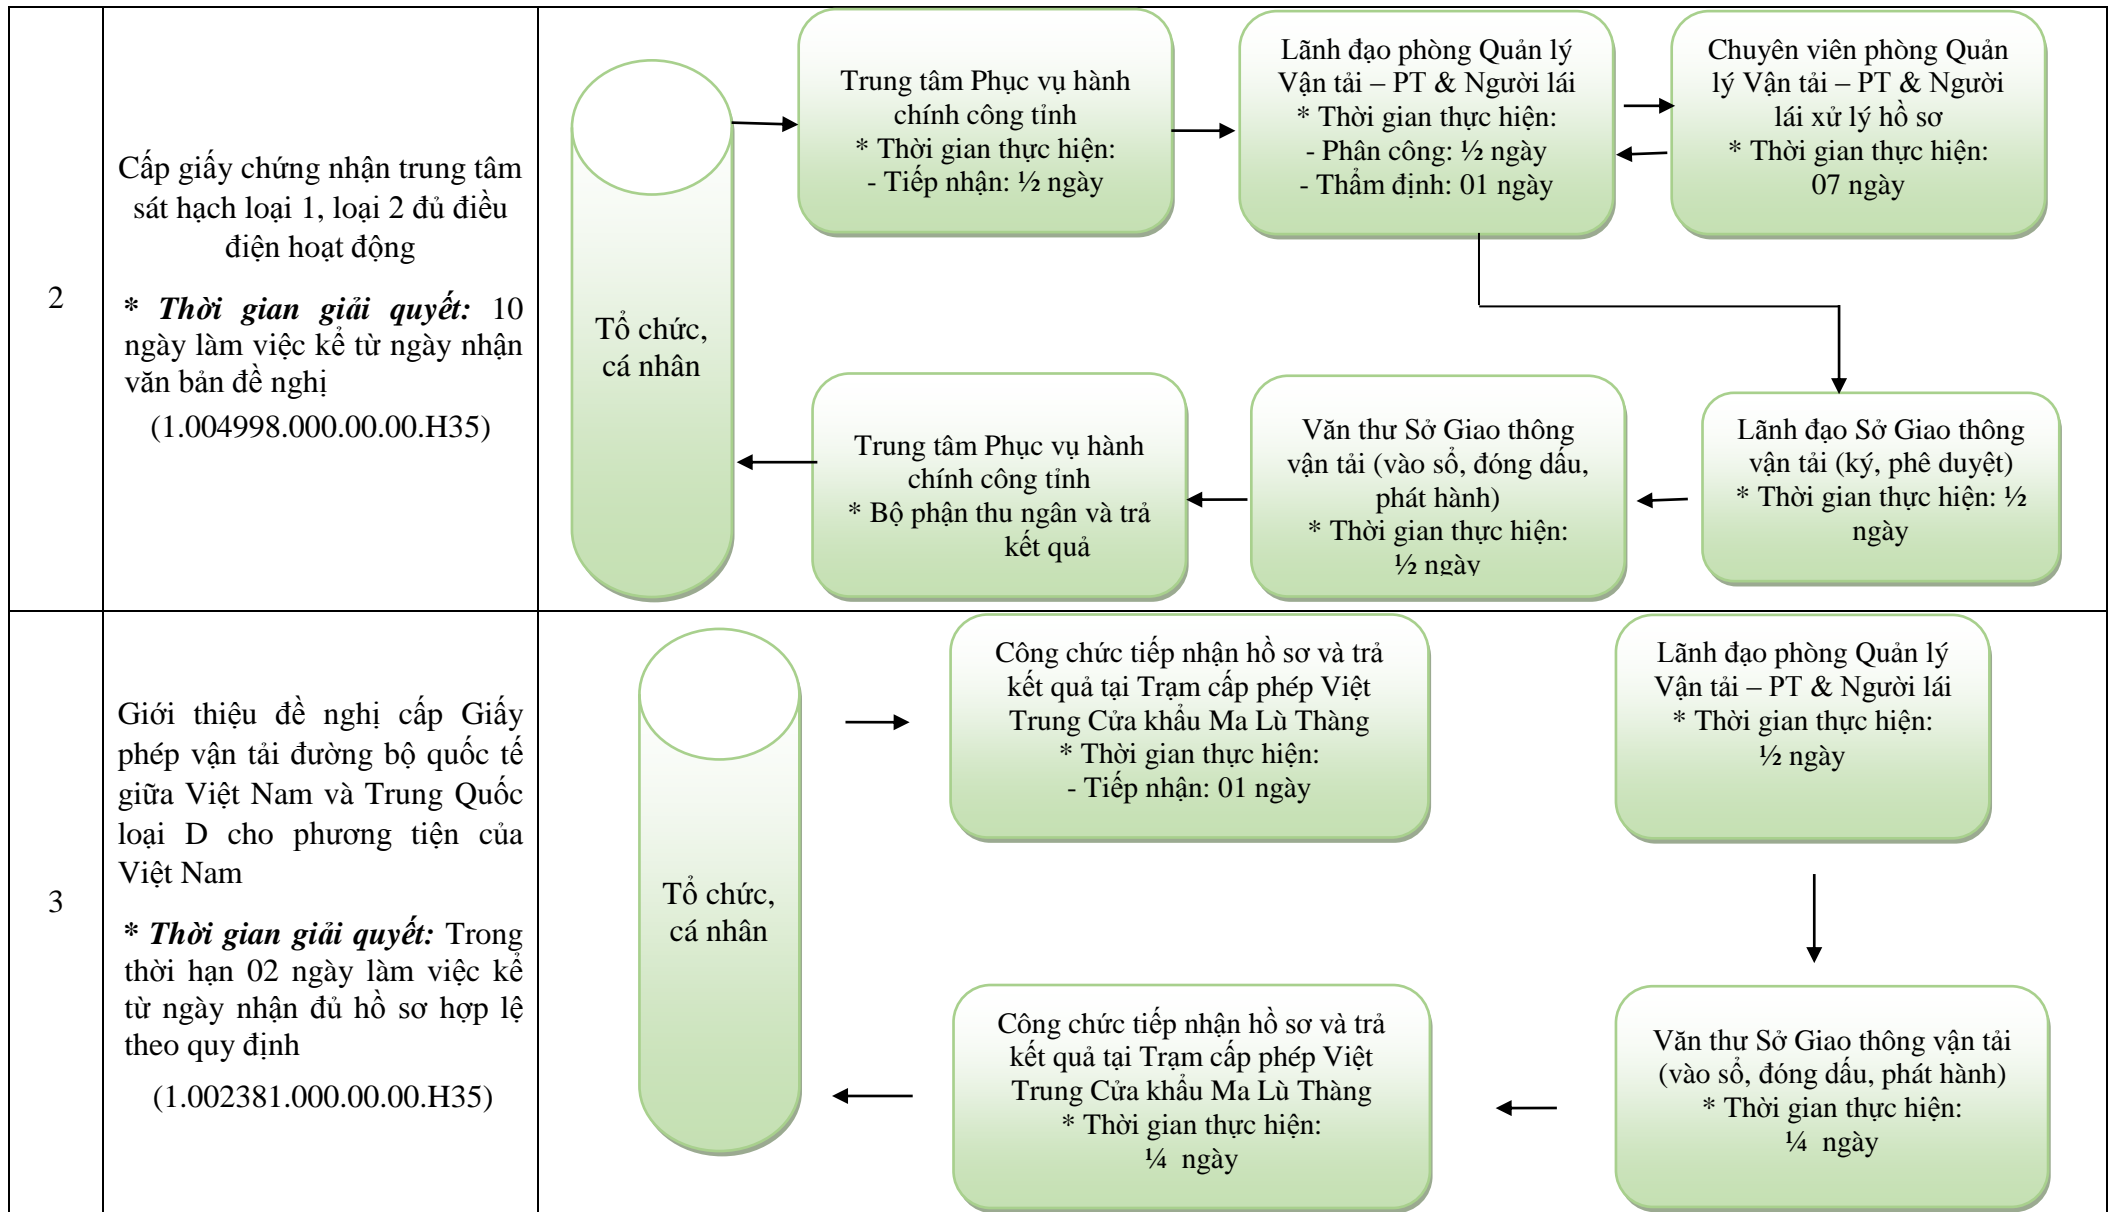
| 2 | Cấp giấy chứng nhận trung tâm sát hạch loại 1, loại 2 đủ điều điện hoạt động<br><br>*** *Thời gian giải quyết:*** 10 ngày làm việc kể từ ngày nhận văn bản đề nghị<br><br>(1.004998.000.00.00.H35) | Tổ chức, cá nhân<br><br>Trung tâm Phục vụ hành chính công tỉnh * Thời gian thực hiện: - Tiếp nhận: ½ ngày<br><br>Lãnh đạo phòng Quản lý Vận tải – PT & Người lái * Thời gian thực hiện: - Phân công: ½ ngày - Thẩm định: 01 ngày<br><br>Chuyên viên phòng Quản lý Vận tải – PT & Người lái xử lý hồ sơ * Thời gian thực hiện: 07 ngày<br><br>Lãnh đạo Sở Giao thông vận tải (ký, phê duyệt) * Thời gian thực hiện: ½ ngày<br><br>Văn thư Sở Giao thông vận tải (vào sổ, đóng dấu, phát hành) * Thời gian thực hiện: ½ ngày<br><br>Trung tâm Phục vụ hành chính công tỉnh * Bộ phận thu ngân và trả kết quả |
|---|---|---|
| 3 | Giới thiệu đề nghị cấp Giấy phép vận tải đường bộ quốc tế giữa Việt Nam và Trung Quốc loại D cho phương tiện của Việt Nam<br><br>*** *Thời gian giải quyết:*** Trong thời hạn 02 ngày làm việc kể từ ngày nhận đủ hồ sơ hợp lệ theo quy định<br><br>(1.002381.000.00.00.H35) | Tổ chức, cá nhân<br><br>Công chức tiếp nhận hồ sơ và trả kết quả tại Trạm cấp phép Việt Trung Cửa khẩu Ma Lù Thàng * Thời gian thực hiện: - Tiếp nhận: 01 ngày<br><br>Lãnh đạo phòng Quản lý Vận tải – PT & Người lái * Thời gian thực hiện: ½ ngày<br><br>Văn thư Sở Giao thông vận tải (vào sổ, đóng dấu, phát hành) * Thời gian thực hiện: ¼ ngày<br><br>Công chức tiếp nhận hồ sơ và trả kết quả tại Trạm cấp phép Việt Trung Cửa khẩu Ma Lù Thàng * Thời gian thực hiện: ¼ ngày |